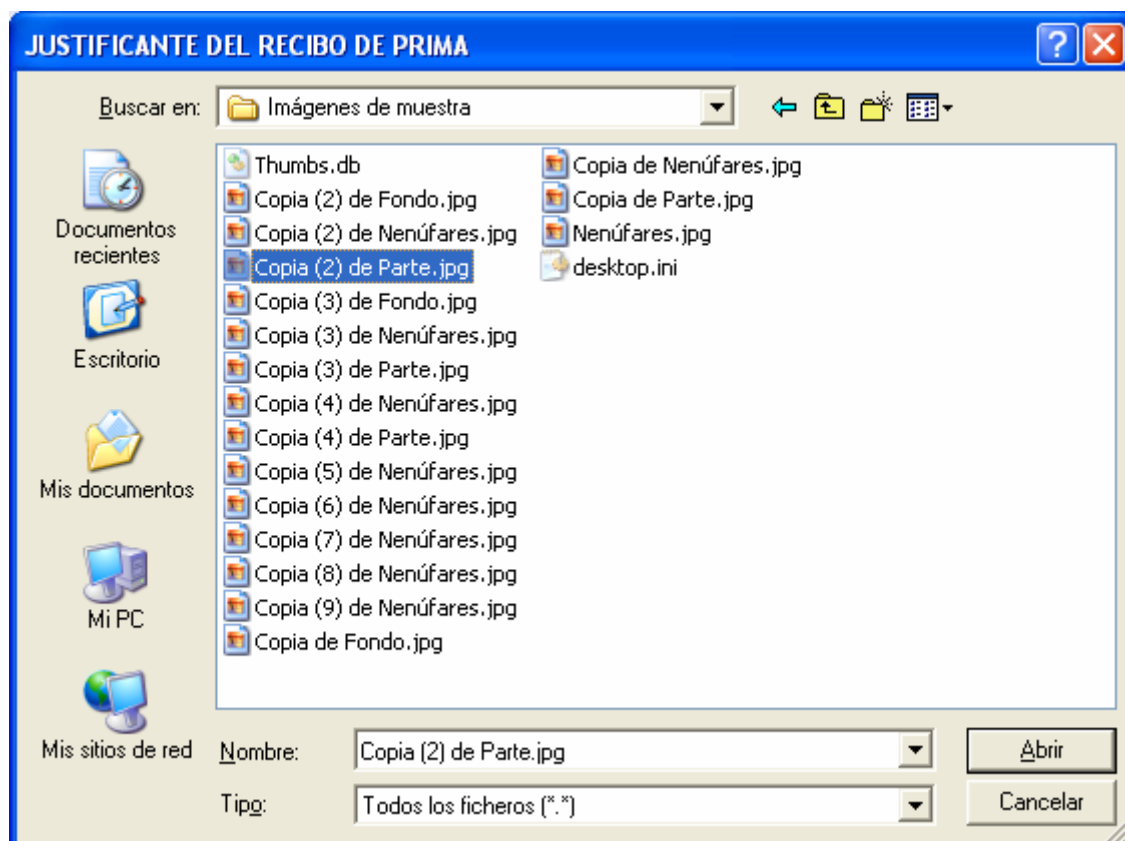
JUSTIFICANTE DEL RECIBO DE PRIMA

Buscar en: Imágenes de muestra

Documentos recientes

Escritorio

Mis documentos

Mi PC

Mis sitios de red

Thumbs.db
Copia (2) de Fondo.jpg
Copia (2) de Nenúfares.jpg
Copia (2) de Parte.jpg
Copia (3) de Fondo.jpg
Copia (3) de Nenúfares.jpg
Copia (3) de Parte.jpg
Copia (4) de Nenúfares.jpg
Copia (4) de Parte.jpg
Copia (5) de Nenúfares.jpg
Copia (6) de Nenúfares.jpg
Copia (7) de Nenúfares.jpg
Copia (8) de Nenúfares.jpg
Copia (9) de Nenúfares.jpg
Copia de Fondo.jpg

Copia de Nenúfares.jpg
Copia de Parte.jpg
Nenúfares.jpg
desktop.ini

Nombre: Copia (2) de Parte.jpg

Tipo: Todos los ficheros (*.*)

Abrir

Cancelar